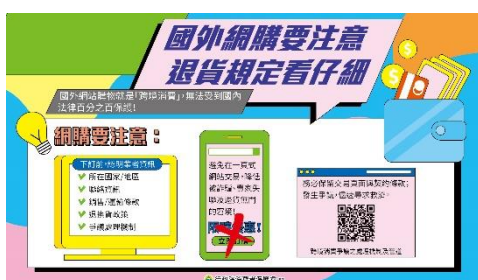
國外網購要注意
退貨規定看仔細

國外網站購物就是「跨境消費」，無法受到國內法律百分之百保障！

網購要注意：

下訂前，必須事先確認

所在國家/地區

聯絡方式

銷售/運送條款

退換貨政策

爭議處理機制

避免在一頁式網站交易，確保網站正確，專家及申設退貨程序的四要素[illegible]

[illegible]

請參照業者相關規範的條款，避生爭議，確保權益

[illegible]

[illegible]